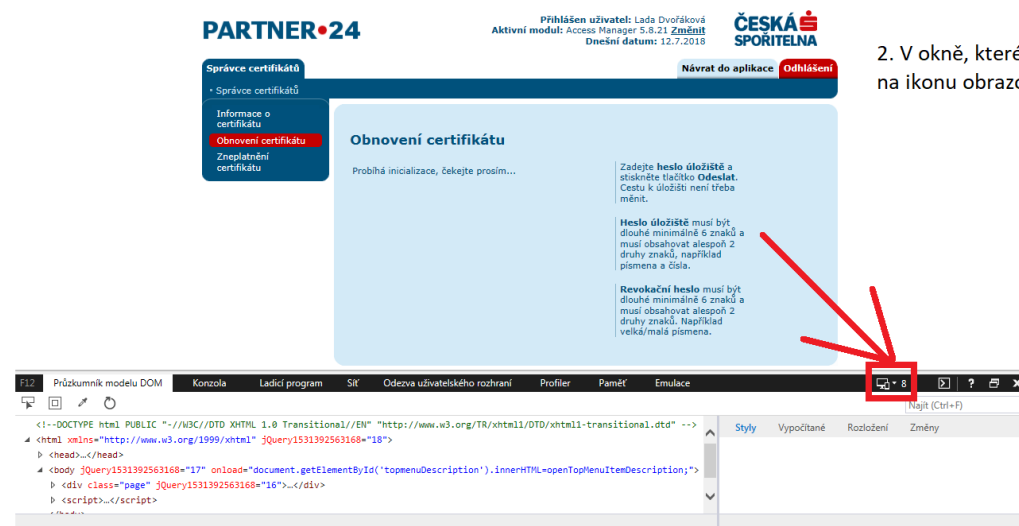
PARTNER•24

Přihlášen uživatel: Lada Dvořáková
Aktivní modul: Access Manager 5.8.21 Změnit
Dnešní datum: 12.7.2018

ČESKÁ SPOŘITELNA

2. V okně, které
na ikonu obrazo

Správce certifikátů

Návrat do aplikace Odhlášení

• Správce certifikátů

Informace o certifikátu
Obnovení certifikátu
Zneplatnění certifikátu

Obnovení certifikátu

Probíhá inicializace, čekejte prosím...

Zadejte heslo úložiště a stiskněte tlačítko Odeslat. Cestu k úložišti není třeba měnit.

Heslo úložiště musí být dlouhé minimálně 6 znaků a musí obsahovat alespoň 2 druhy znaků, například písmena a čísla.

Revokační heslo musí být dlouhé minimálně 6 znaků a musí obsahovat alespoň 2 druhy znaků. Například velká/malá písmena.

F12 Průzkumník modelu DOM Konzola Ladicí program Síť Odezva uživatelského rozhraní Profiler Paměť Emulace 8 ?

Najít (Ctrl+F)

<!--DOCTYPE html PUBLIC "-//W3C//DTD XHTML 1.0 Transitional//EN" "http://www.w3.org/TR/xhtml1/DTD/xhtml1-transitional.dtd" -->
<html xmlns="http://www.w3.org/1999/xhtml" jQuery1531392563168="18">
<head>…</head>
<body jQuery1531392563168="17" onload="document.getElementById('topmenuDescription').innerHTML=openTopMenuItemDescription;">
<div class="page" jQuery1531392563168="16">…</div>
<script>…</script>

Styly Vypočítané Rozložení Změny